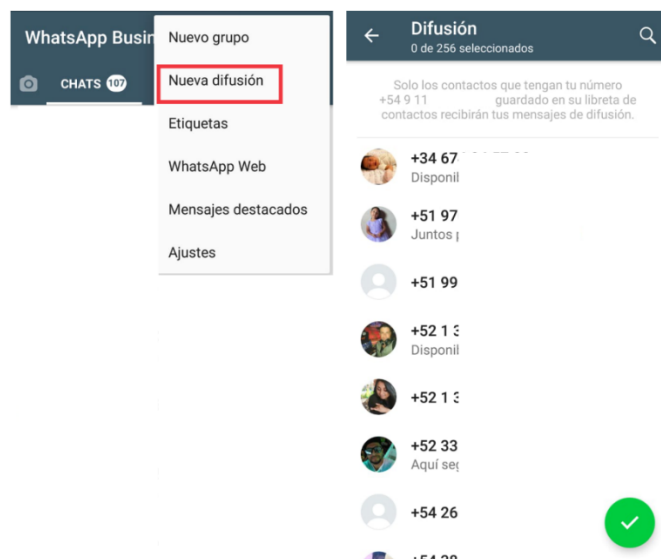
WhatsApp Busin

CHATS 107

Nuevo grupo

Nueva difusión

Etiquetas

WhatsApp Web

Mensajes destacados

Ajustes

Difusión
0 de 256 seleccionados

Solo los contactos que tengan tu número +54 9 11 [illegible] guardado en su libreta de contactos recibirán tus mensajes de difusión.

+34 67 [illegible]
Disponil

+51 97
Juntos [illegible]

+51 99

+52 1 3
Disponil

+52 1 3

+52 33
Aquí se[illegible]

+54 26

+54 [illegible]